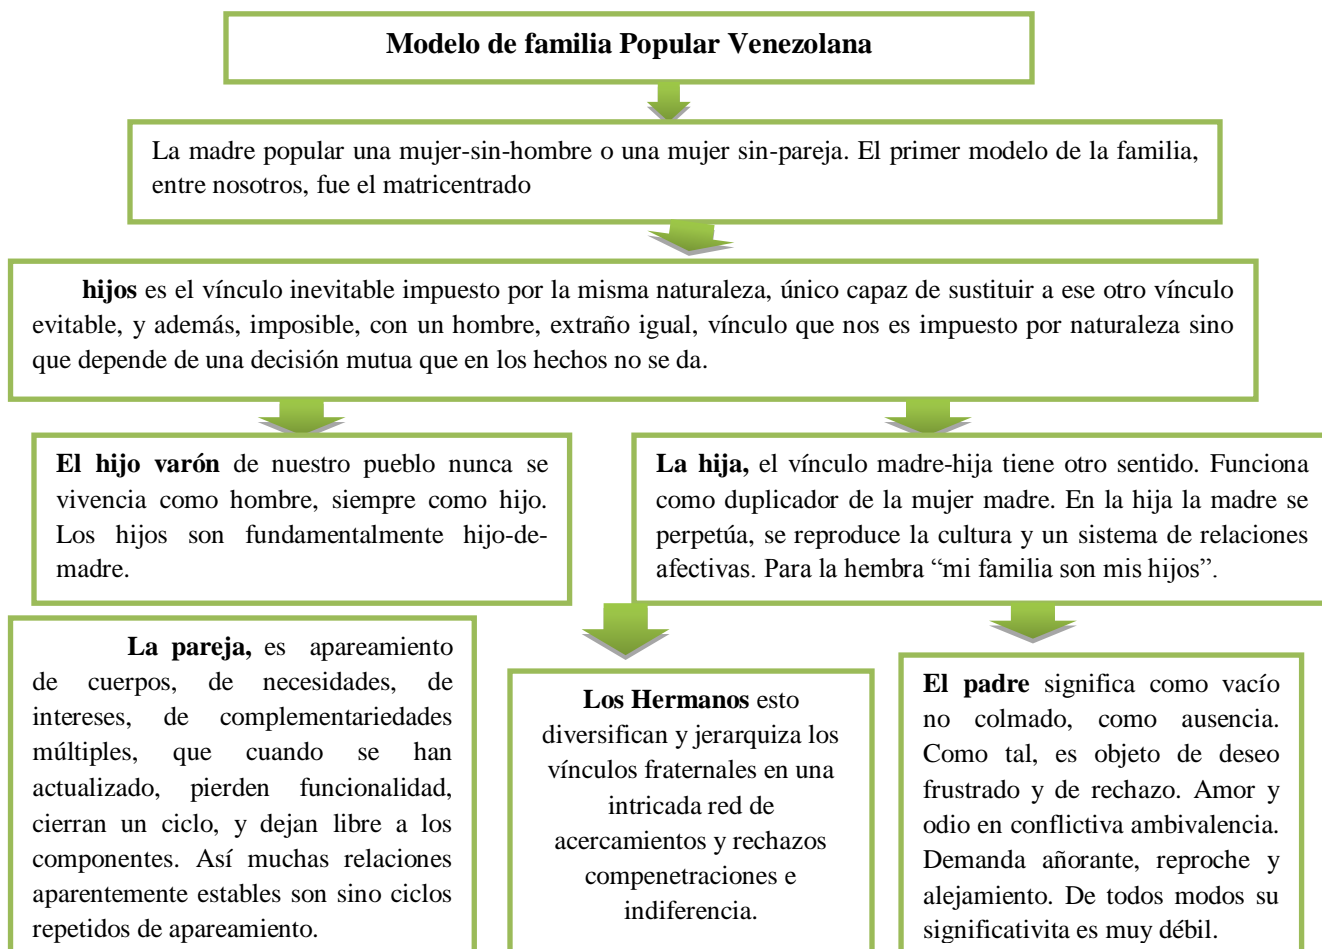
**Modelo de familia Popular Venezolana**

La madre popular una mujer-sin-hombre o una mujer sin-pareja. El primer modelo de la familia, entre nosotros, fue el matricentrado

**hijos** es el vínculo inevitable impuesto por la misma naturaleza, único capaz de sustituir a ese otro vínculo evitable, y además, imposible, con un hombre, extraño igual, vínculo que nos es impuesto por naturaleza sino que depende de una decisión mutua que en los hechos no se da.

**El hijo varón** de nuestro pueblo nunca se vivencia como hombre, siempre como hijo. Los hijos son fundamentalmente hijo-de-madre.

**La hija,** el vínculo madre-hija tiene otro sentido. Funciona como duplicador de la mujer madre. En la hija la madre se perpetúa, se reproduce la cultura y un sistema de relaciones afectivas. Para la hembra “mi familia son mis hijos”.

**La pareja,** es apareamiento de cuerpos, de necesidades, de intereses, de complementariedades múltiples, que cuando se han actualizado, pierden funcionalidad, cierran un ciclo, y dejan libre a los componentes. Así muchas relaciones aparentemente estables son sino ciclos repetidos de apareamiento.

**Los Hermanos** esto diversifican y jerarquiza los vínculos fraternales en una intricada red de acercamientos y rechazos compenetraciones e indiferencia.

**El padre** significa como vacío no colmado, como ausencia. Como tal, es objeto de deseo frustrado y de rechazo. Amor y odio en conflictiva ambivalencia. Demanda añorante, reproche y alejamiento. De todos modos su significativita es muy débil.